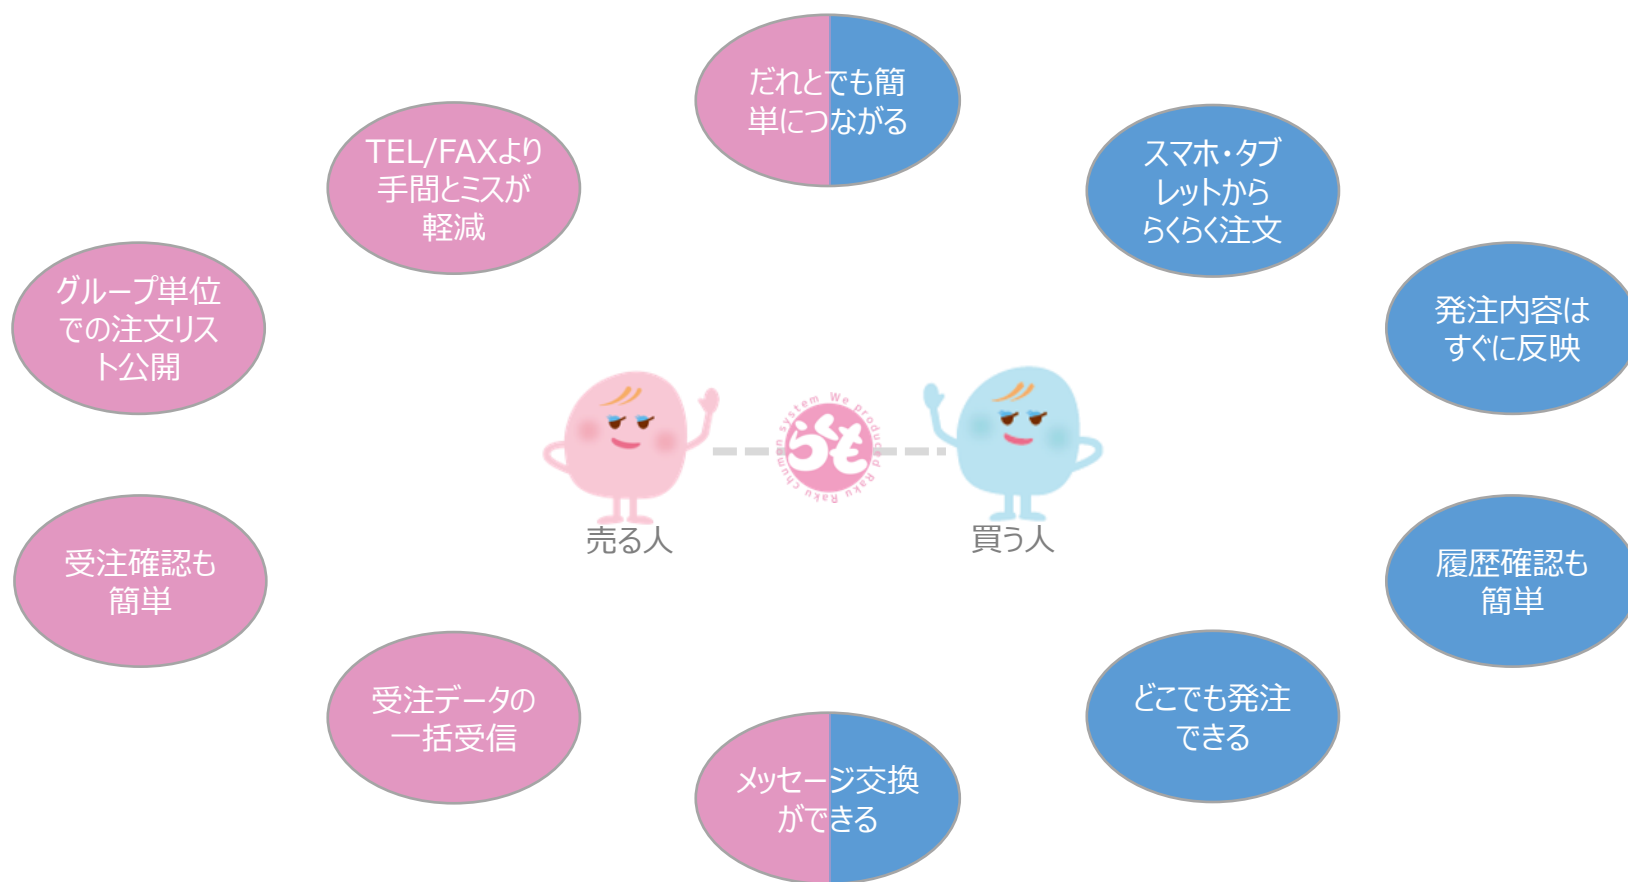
だれとでも簡単につながる

TEL/FAXより手間とミスが軽減

スマホ・タブレットからもらくらく注文

グループ単位での注文リスト公開

発注内容はすぐに反映

らくも

Raku chumon system We produced

売る人

買う人

受注確認も簡単

履歴確認も簡単

受注データの一括受信

どこでも発注できる

メッセージ交換ができる